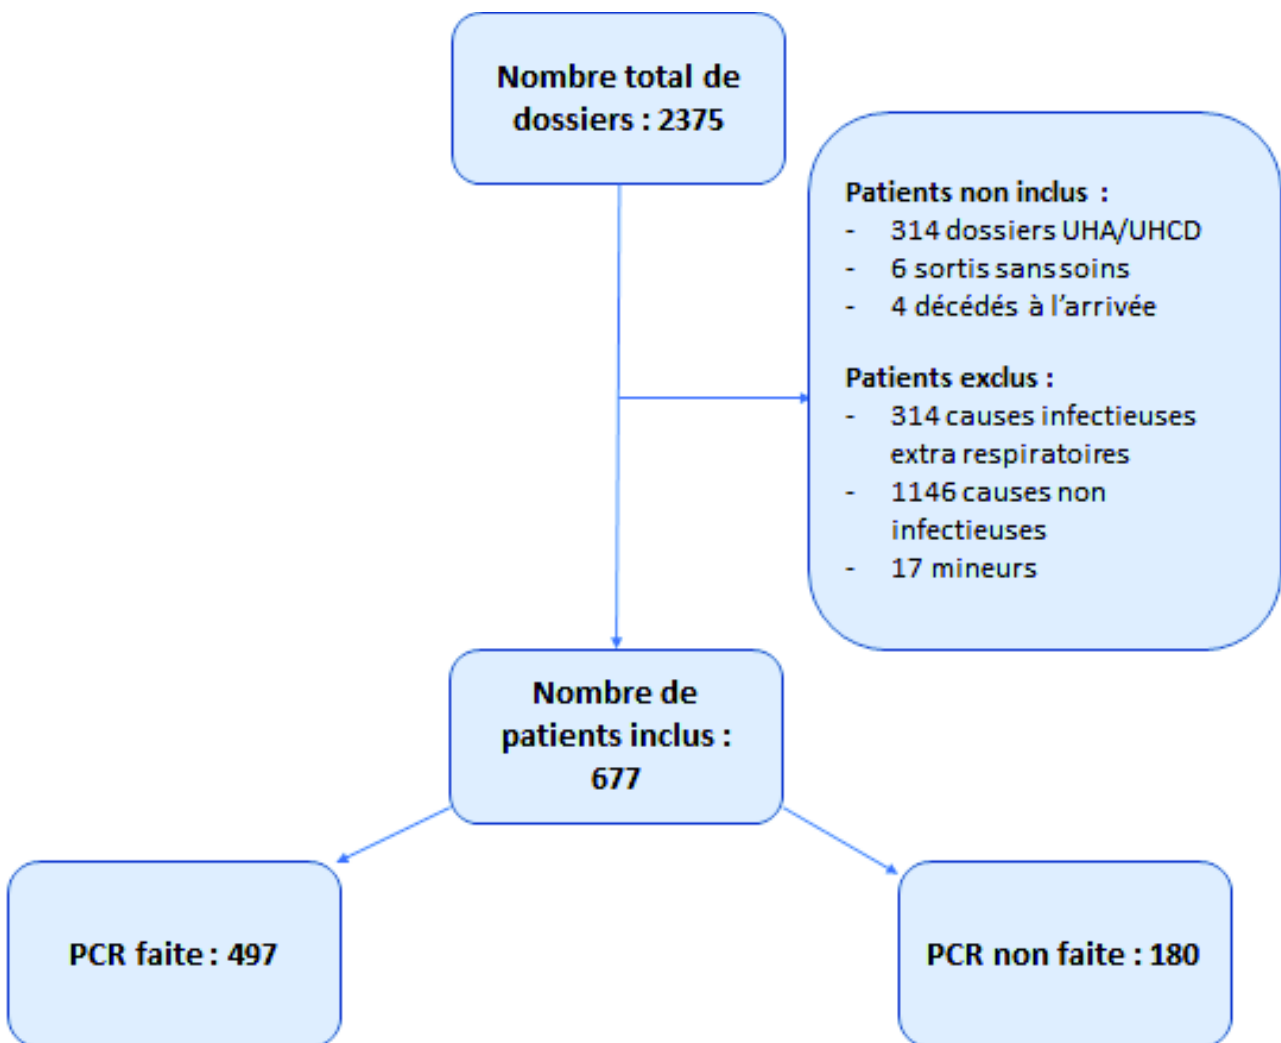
Nombre total de dossiers : 2375

Patients non inclus :
- 314 dossiers UHA/UHCD
- 6 sortis sans soins
- 4 décédés à l'arrivée

Patients exclus :
- 314 causes infectieuses extra respiratoires
- 1146 causes non infectieuses
- 17 mineurs

Nombre de patients inclus : 677

PCR faite : 497

PCR non faite : 180